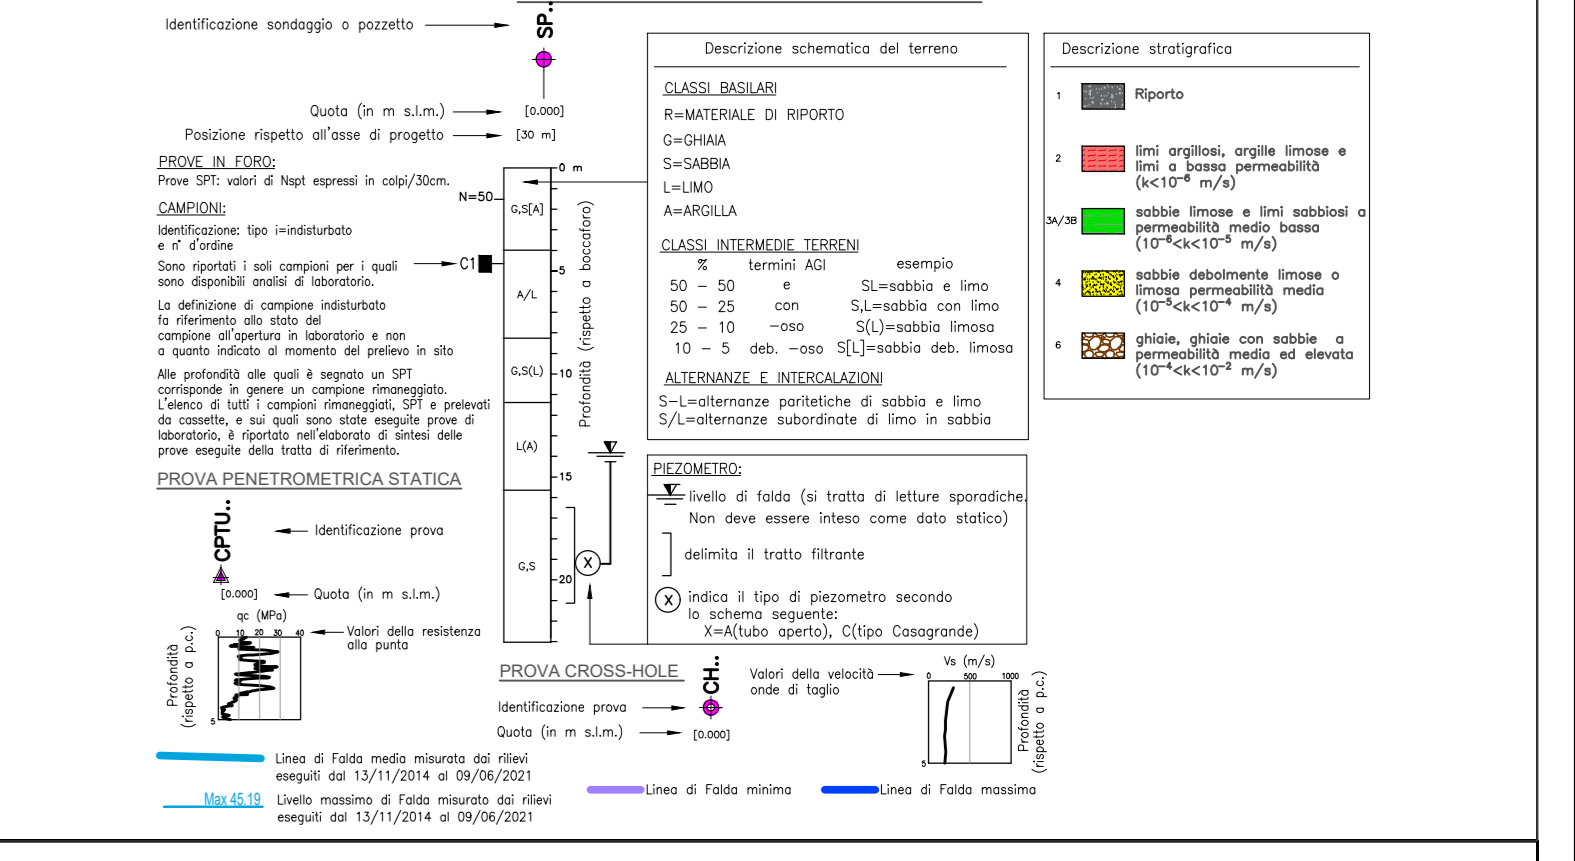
Identificazione sondaggio o pozzetto

SP..

Quota (in m s.l.m.) [0.000]

Posizione rispetto all'asse di progetto [30 m]

PROVE IN FORO:
Prove SPT: valori di Nspt espressi in colpi/30cm.

N=50

CAMPIONI:
Identificazione: tipo i=indisturbato e n° d'ordine

Sono riportati i soli campioni per i quali sono disponibili analisi di laboratorio.

C1

La definizione di campione indisturbato fa riferimento allo stato del campione all'apertura in laboratorio e non a quanto indicato al momento del prelievo in sito

Alle profondità alle quali è segnato un SPT corrisponde in genere un campione rimaneggiato. L'elenco di tutti i campioni rimaneggiati, SPT e prelevati da cassette, e sui quali sono state eseguite prove di laboratorio, è riportato nell'elaborato di sintesi delle prove eseguite della tratta di riferimento.

0 m
G,S[A]
5
A/L
G,S(L)
10
L(A)
15
G,S
20

Profondità (rispetto a boccaforo)

Descrizione schematica del terreno

CLASSI BASILARI
R=MATERIALE DI RIPORTO
G=GHIAIA
S=SABBIA
L=LIMO
A=ARGILLA

CLASSI INTERMEDIE TERRENI

| % | termini AGI | esempio |
|---|---|---|
| 50 – 50 | e | SL=sabbia e limo |
| 50 – 25 | con | S,L=sabbia con limo |
| 25 – 10 | –oso | S(L)=sabbia limosa |
| 10 – 5 | deb. –oso | S[L]=sabbia deb. limosa |

ALTERNANZE E INTERCALAZIONI
S–L=alternanze paritetiche di sabbia e limo
S/L=alternanze subordinate di limo in sabbia

Descrizione stratigrafica

1 Riporto

2 limi argillosi, argille limose e limi a bassa permeabilità ($k<10^{-8}$ m/s)

3A/3B sabbie limose e limi sabbiosi a permeabilità medio bassa ($10^{-8}<k<10^{-5}$ m/s)

4 sabbie debolmente limose o limosa permeabilità media ($10^{-5}<k<10^{-4}$ m/s)

6 ghiaie, ghiaie con sabbie a permeabilità media ed elevata ($10^{-4}<k<10^{-2}$ m/s)

PIEZOMETRO:
livello di falda (si tratta di letture sporadiche. Non deve essere inteso come dato statico)

delimita il tratto filtrante

X indica il tipo di piezometro secondo lo schema seguente:
X=A(tubo aperto), C(tipo Casagrande)

PROVA PENETROMETRICA STATICA

CPTU..

Identificazione prova

[0.000] Quota (in m s.l.m.)

qc (MPa)
0 10 20 30 40
Valori della resistenza alla punta

Profondità (rispetto a p.c.)
5

PROVA CROSS-HOLE

CH..

Identificazione prova

Quota (in m s.l.m.) [0.000]

Valori della velocità onde di taglio

Vs (m/s)
0 500 1000
5
Profondità (rispetto a p.c.)

Linea di Falda media misurata dai rilievi eseguiti dal 13/11/2014 al 09/06/2021

Max 45.19 Livello massimo di Falda misurato dai rilievi eseguiti dal 13/11/2014 al 09/06/2021

Linea di Falda minima

Linea di Falda massima